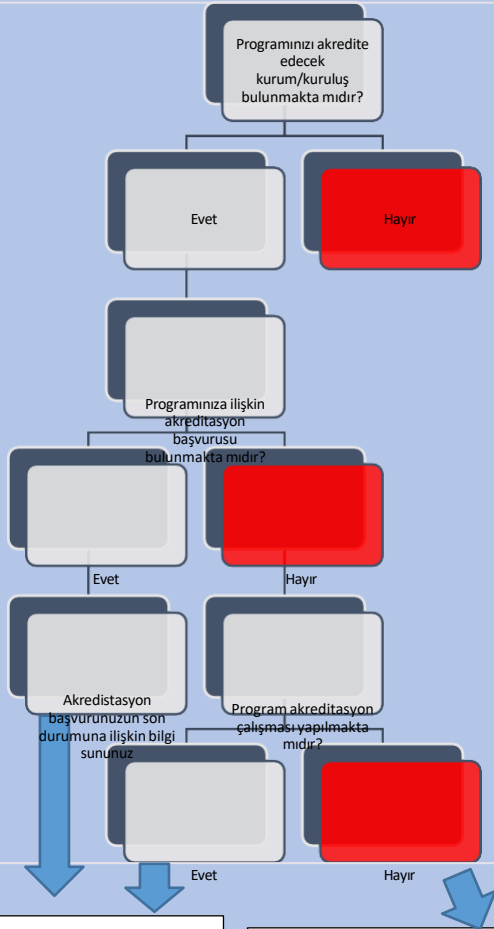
Programınızı akredite edecek kurum/kuruluş bulunmakta mıdır?

Evet

Hayır

Programınıza ilişkin akreditasyon başvurusu bulunmakta mıdır?

Evet

Hayır

Akreditasyon başvurunuzun son durumuna ilişkin bilgi sununuz

Program akreditasyon çalışması yapılmakta mıdır?

Evet

Hayır